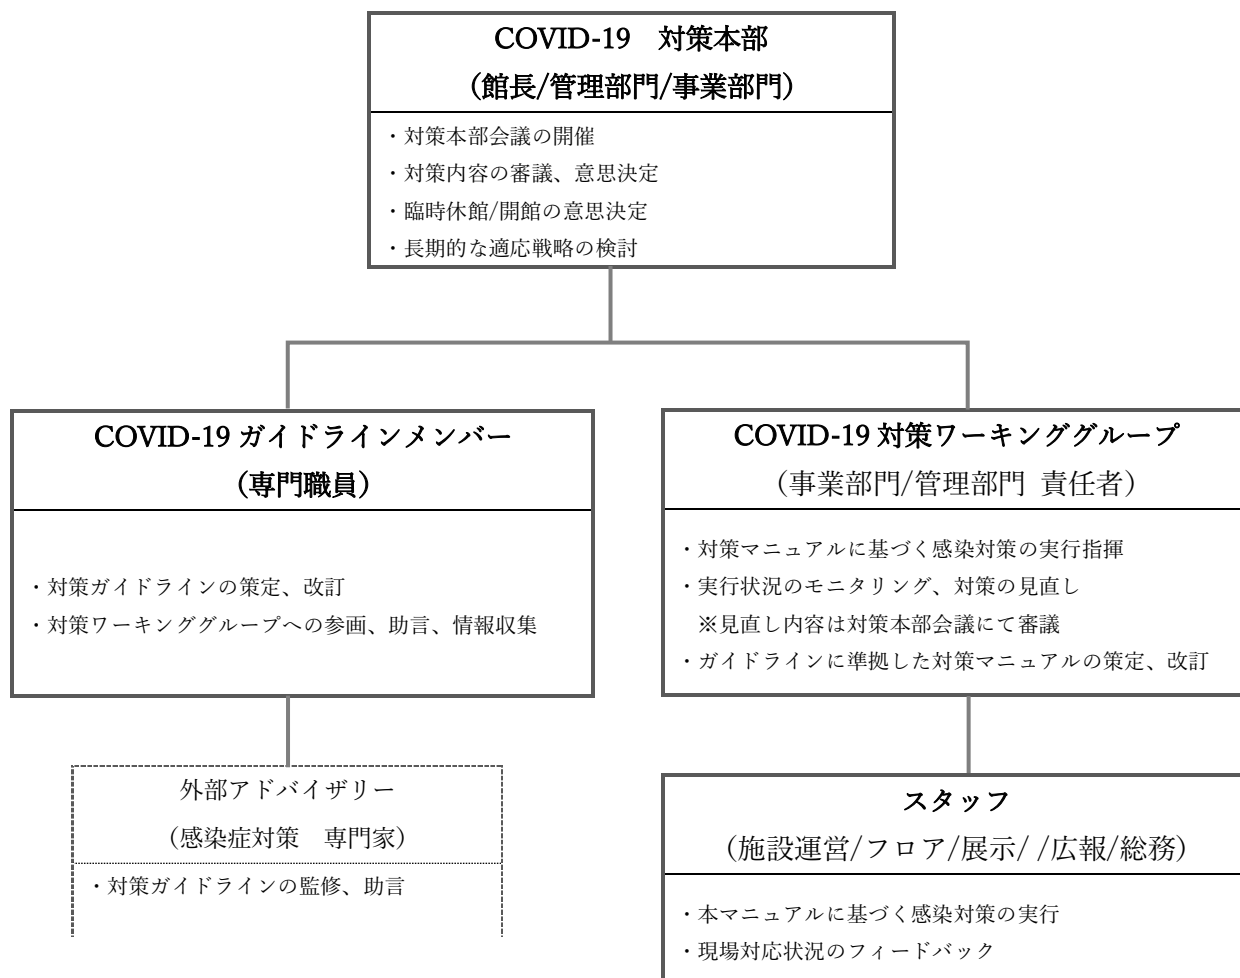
COVID-19　対策本部
（館長/管理部門/事業部門）

・対策本部会議の開催
・対策内容の審議、意思決定
・臨時休館/開館の意思決定
・長期的な適応戦略の検討

COVID-19 ガイドラインメンバー
（専門職員）

・対策ガイドラインの策定、改訂
・対策ワーキンググループへの参画、助言、情報収集

外部アドバイザリー
（感染症対策　専門家）

・対策ガイドラインの監修、助言

COVID-19 対策ワーキンググループ
（事業部門/管理部門 責任者）

・対策マニュアルに基づく感染対策の実行指揮
・実行状況のモニタリング、対策の見直し
※見直し内容は対策本部会議にて審議
・ガイドラインに準拠した対策マニュアルの策定、改訂

スタッフ
（施設運営/フロア/展示/ /広報/総務）

・本マニュアルに基づく感染対策の実行
・現場対応状況のフィードバック